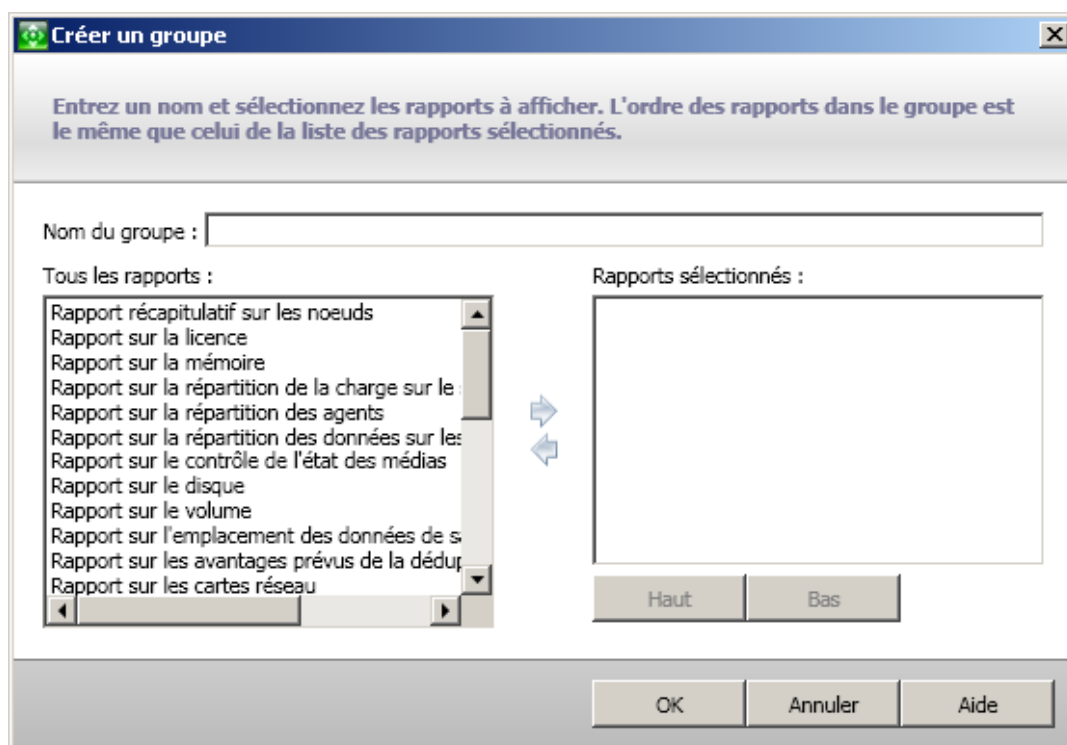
Créer un groupe

Entrez un nom et sélectionnez les rapports à afficher. L'ordre des rapports dans le groupe est le même que celui de la liste des rapports sélectionnés.

Nom du groupe :

Tous les rapports :

Rapport récapitulatif sur les noeuds
Rapport sur la licence
Rapport sur la mémoire
Rapport sur la répartition de la charge sur le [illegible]
Rapport sur la répartition des agents
Rapport sur la répartition des données sur les
Rapport sur le contrôle de l'état des médias
Rapport sur le disque
Rapport sur le volume
Rapport sur l'emplacement des données de s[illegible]
Rapport sur les avantages prévus de la dédup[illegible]
Rapport sur les cartes réseau

Rapports sélectionnés :

Haut
Bas

OK
Annuler
Aide